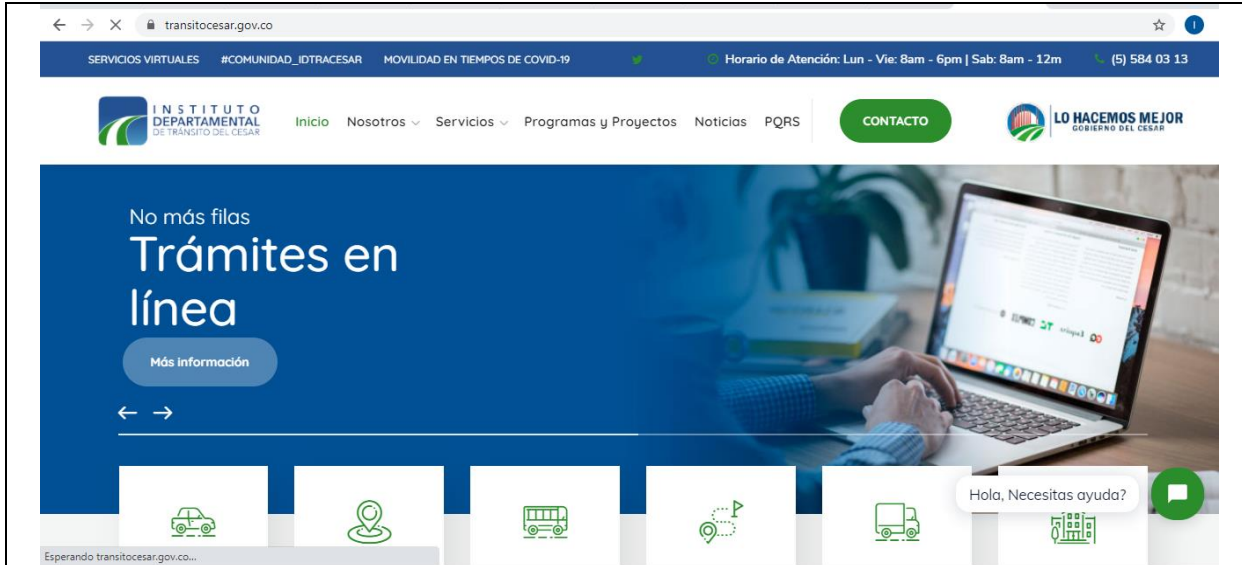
transitocesar.gov.co

SERVICIOS VIRTUALES #COMUNIDAD_IDTRACESAR MOVILIDAD EN TIEMPOS DE COVID-19 Horario de Atención: Lun - Vie: 8am - 6pm | Sab: 8am - 12m (5) 584 03 13

INSTITUTO DEPARTAMENTAL DE TRÁNSITO DEL CESAR

Inicio Nosotros Servicios Programas y Proyectos Noticias PQRS CONTACTO

LO HACEMOS MEJOR GOBIERNO DEL CESAR

No más filas

Trámites en línea

Más información

Hola, Necesitas ayuda?

Esperando transitocesar.gov.co...